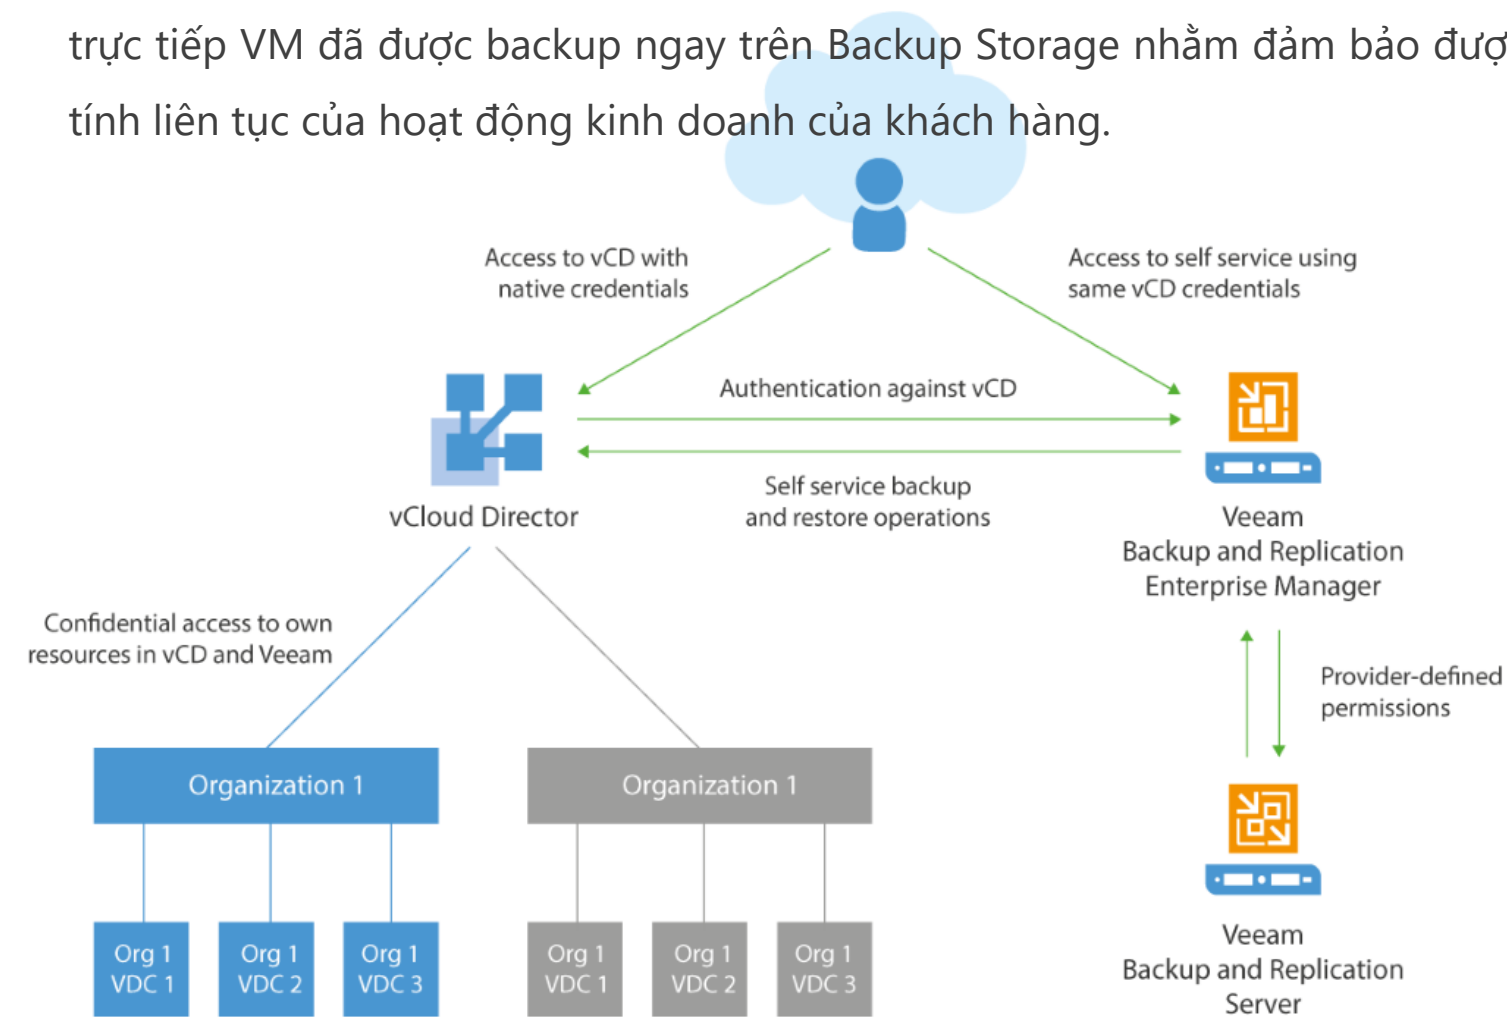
trực tiếp VM đã được backup ngay trên Backup Storage nhằm đảm bảo đượ
tính liên tục của hoạt động kinh doanh của khách hàng.

Access to vCD with native credentials

Access to self service using same vCD credentials

Authentication against vCD

Self service backup and restore operations

vCloud Director

Veeam
Backup and Replication
Enterprise Manager

Confidential access to own resources in vCD and Veeam

Provider-defined permissions

Organization 1

Organization 1

Org 1 VDC 1

Org 1 VDC 2

Org 1 VDC 3

Org 1 VDC 1

Org 1 VDC 2

Org 1 VDC 3

Veeam
Backup and Replication
Server